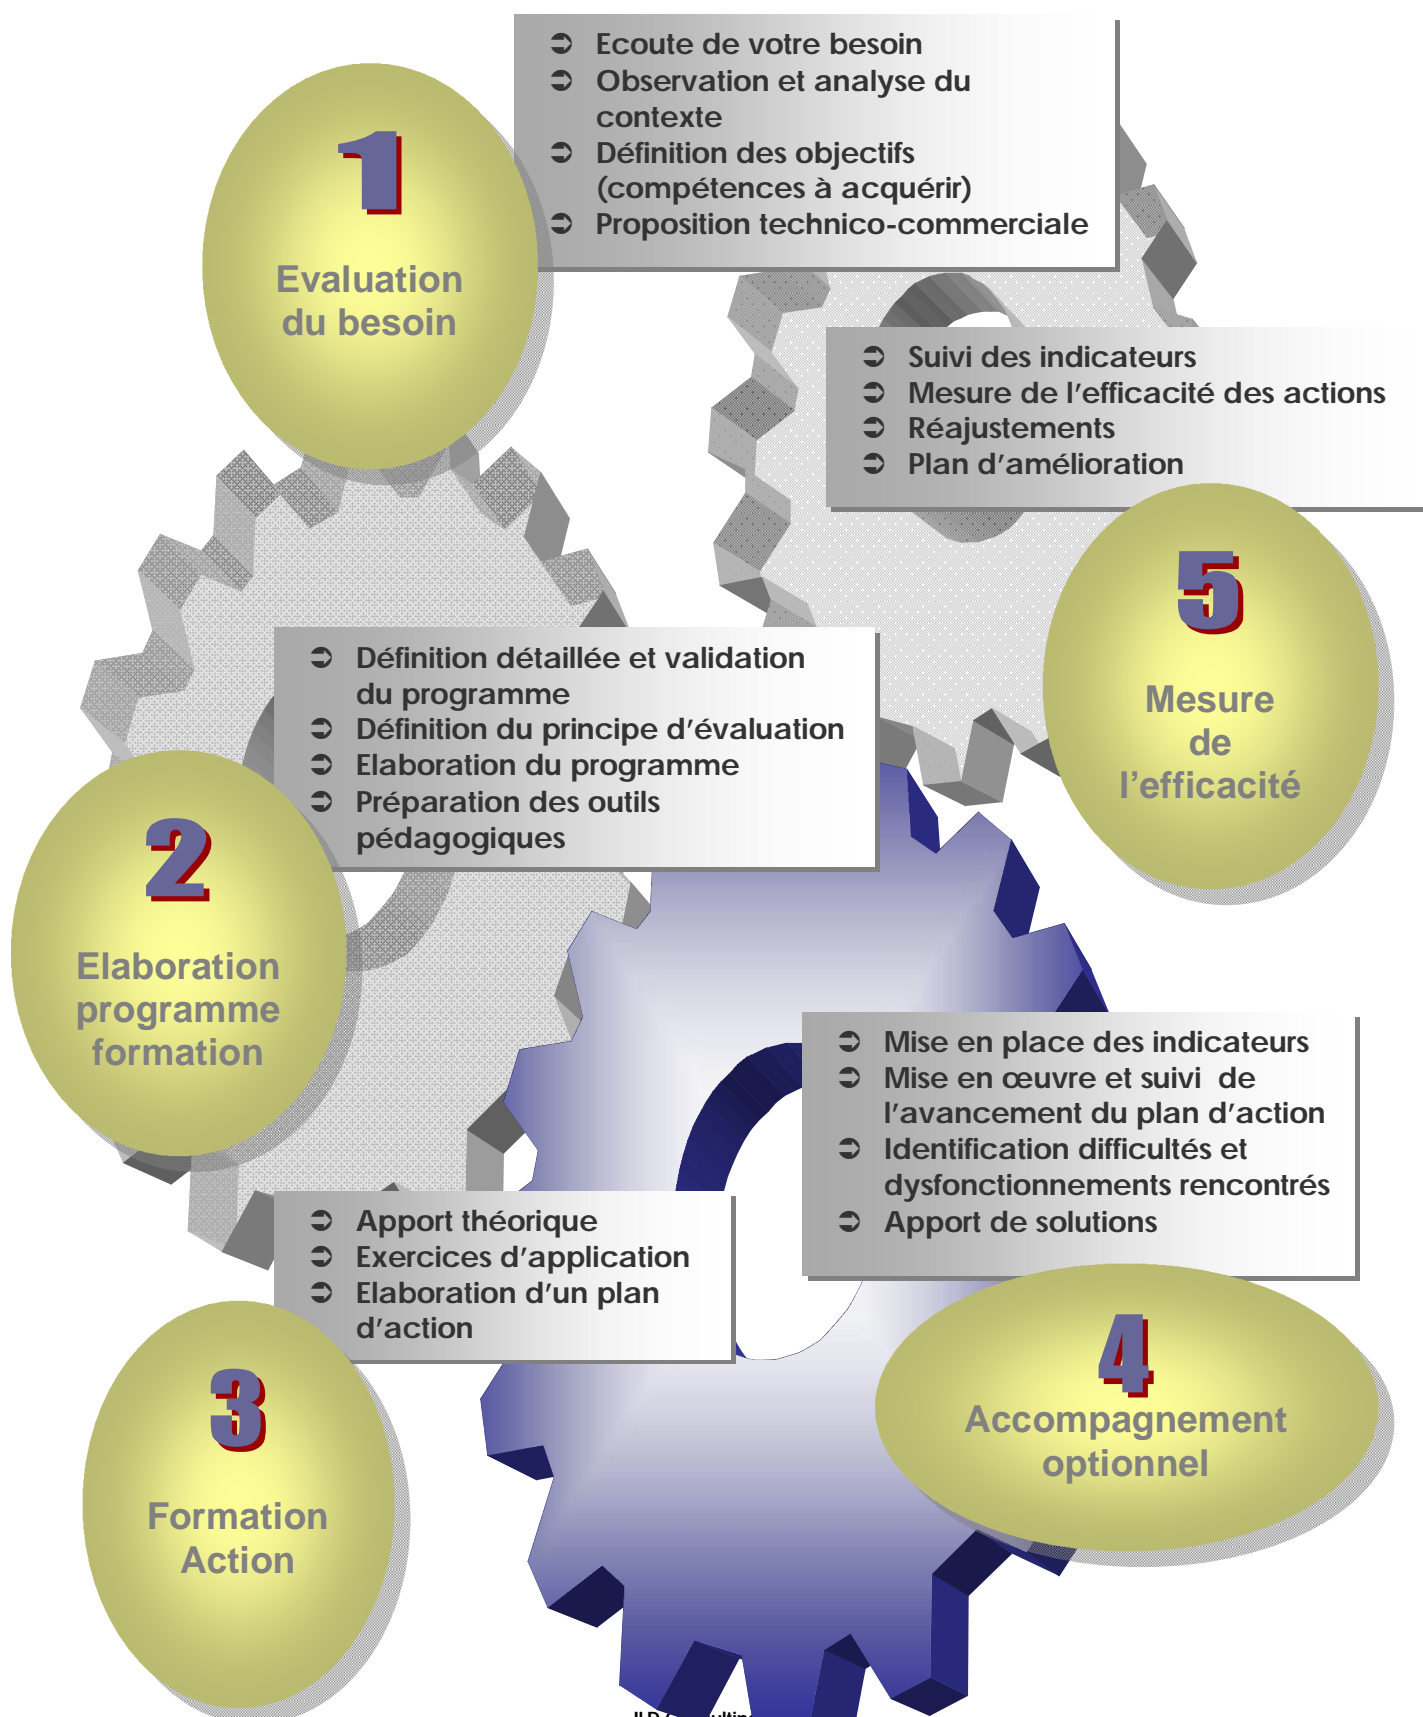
1
Evaluation du besoin

➲ Ecoute de votre besoin
➲ Observation et analyse du contexte
➲ Définition des objectifs (compétences à acquérir)
➲ Proposition technico-commerciale

➲ Suivi des indicateurs
➲ Mesure de l'efficacité des actions
➲ Réajustements
➲ Plan d'amélioration

5
Mesure de l'efficacité

➲ Définition détaillée et validation du programme
➲ Définition du principe d'évaluation
➲ Elaboration du programme
➲ Préparation des outils pédagogiques

2
Elaboration programme formation

➲ Mise en place des indicateurs
➲ Mise en œuvre et suivi de l'avancement du plan d'action
➲ Identification difficultés et dysfonctionnements rencontrés
➲ Apport de solutions

➲ Apport théorique
➲ Exercices d'application
➲ Elaboration d'un plan d'action

3
Formation Action

4
Accompagnement optionnel

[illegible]